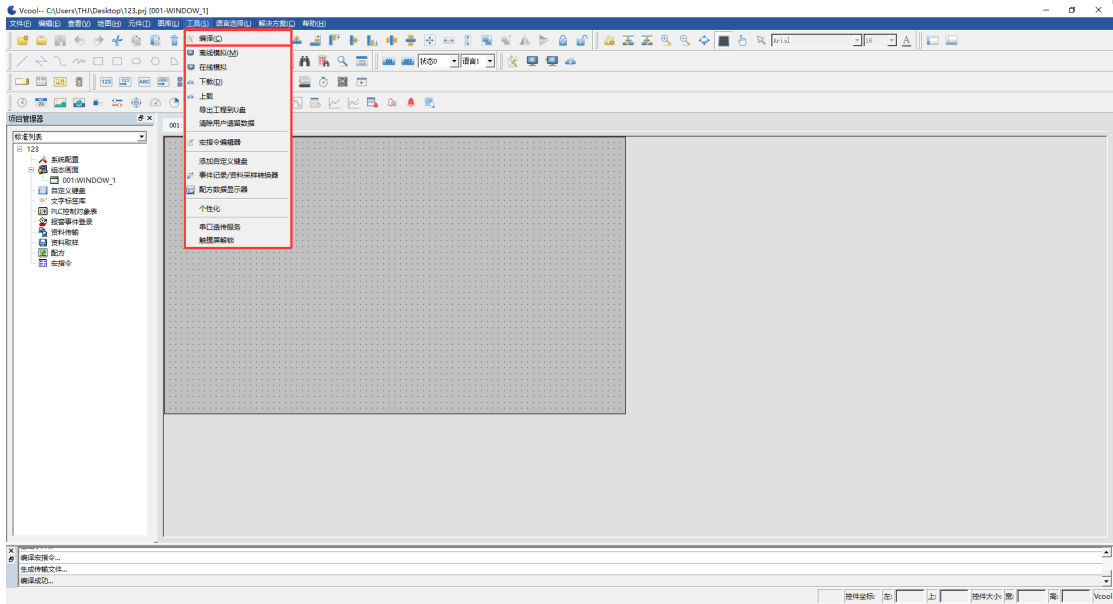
Vcool-- C:\Users\THJ\Desktop\123.prj [001-WINDOW_1]

文件(F) 编辑(E) 查看(V) 绘图(H) 元件(T) 图库(L) 工具(S) 语言选择(L) 解决方案(C) 帮助(H)

Arial 16 A

状态0 语言1

项目管理器
标准列表
123
系统配置
组态画面
001:WINDOW_1
自定义键盘
文字标签库
PLC控制对象表
报警事件登录
资料传输
资料取样
配方
宏指令

001

编译(C)
离线模拟(M)
在线模拟
下载(D)
上载
导出工程到U盘
清除用户遗留数据
宏指令编辑器
添加自定义键盘
事件记录/资料采样转换器
配方数据显示器
个性化
串口透传服务
触摸屏解锁

编译宏指令...
生成传输文件...
编译成功...

控件坐标: 左: 上: 控件大小: 宽: 高: Vcool